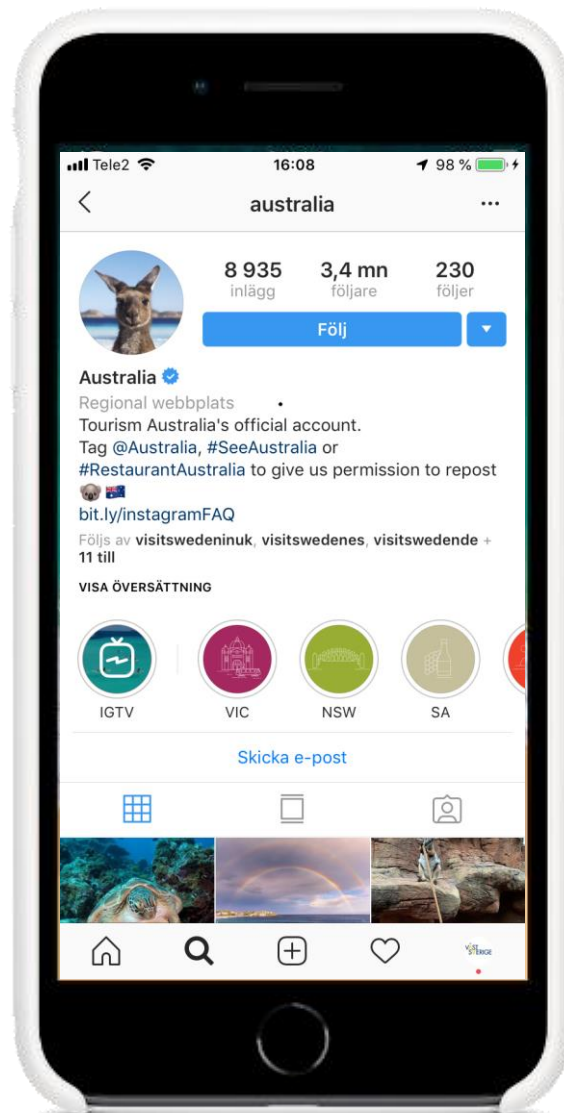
Tele2 16:08 98 %

australia

8 935
inlägg

3,4 mn
följare

230
följer

Följ

Australia
Regional webbplats
Tourism Australia's official account.
Tag @Australia, #SeeAustralia or #RestaurantAustralia to give us permission to repost
bit.ly/instagramFAQ
Följs av visitswedeninuk, visitswedenes, visitswedende + 11 till
VISA ÖVERSÄTTNING

IGTV
VIC
NSW
SA

Skicka e-post

VISIT SVERIGE